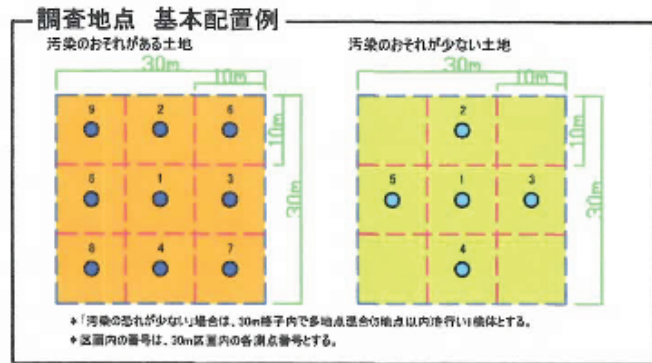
調査地点　基本配置例

汚染のおそれがある土地

30m

10m

10m

30m

9　2　6

5　1　3

8　4　7

汚染のおそれが少ない土地

30m

10m

10m

30m

2

5　1　3

4

＊「汚染の恐れが少ない」場合は、30m格子内で多地点混合(5地点以内)を行い1検体とする。

＊区画内の番号は、30m区画内の各測点番号とする。